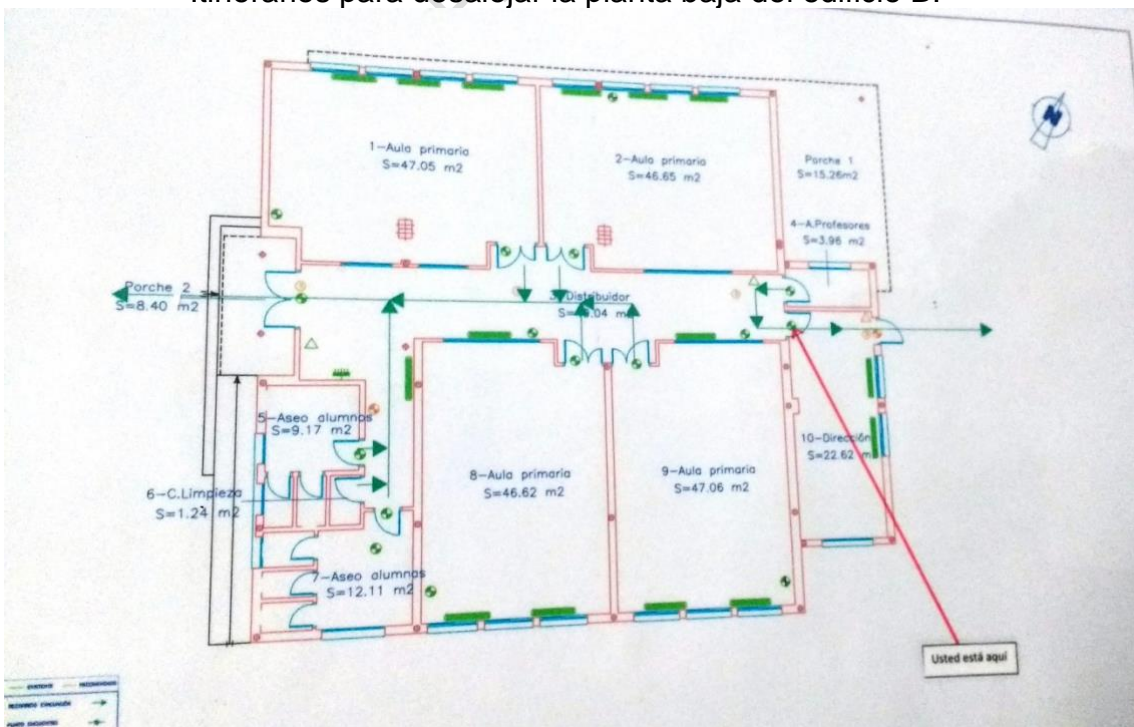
Itinerarios para desalojar la planta baja del edificio B.

1–Aula primaria
S=47.05 m2

2–Aula primaria
S=46.65 m2

Porche 1
S=15.26m2

4–A.Profesores
S=3.96 m2

Porche 2
S=8.40 m2

3–Distribuidor
S=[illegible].04 m2

5–Aseo alumnos
S=9.17 m2

6–C.Limpieza
S=1.24 m2

7–Aseo alumnos
S=12.11 m2

8–Aula primaria
S=46.62 m2

9–Aula primaria
S=47.06 m2

10–Dirección
S=22.62 m2

Usted está aquí

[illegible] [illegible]
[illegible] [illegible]
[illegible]